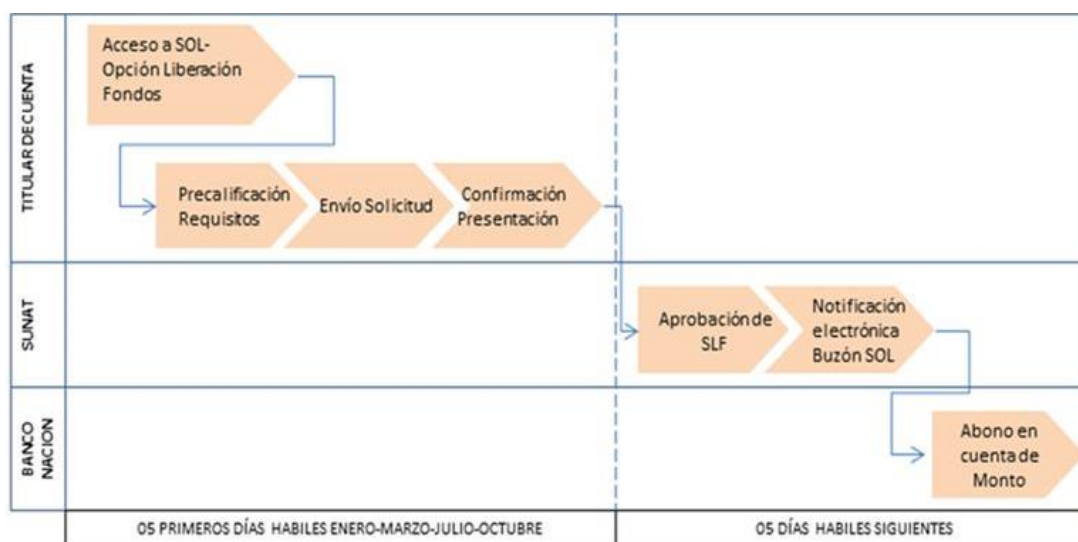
TITULAR DE CUENTA

Acceso a SOL-Opción Liberación Fondos

Precalificación Requisitos

Envío Solicitud

Confirmación Presentación

SUNAT

Aprobación de SLF

Notificación electrónica Buzón SOL

BANCO NACION

Abono en cuenta de Monto

05 PRIMEROS DÍAS HABILES ENERO-MARZO-JULIO-OCTUBRE

05 DÍAS HABILES SIGUIENTES